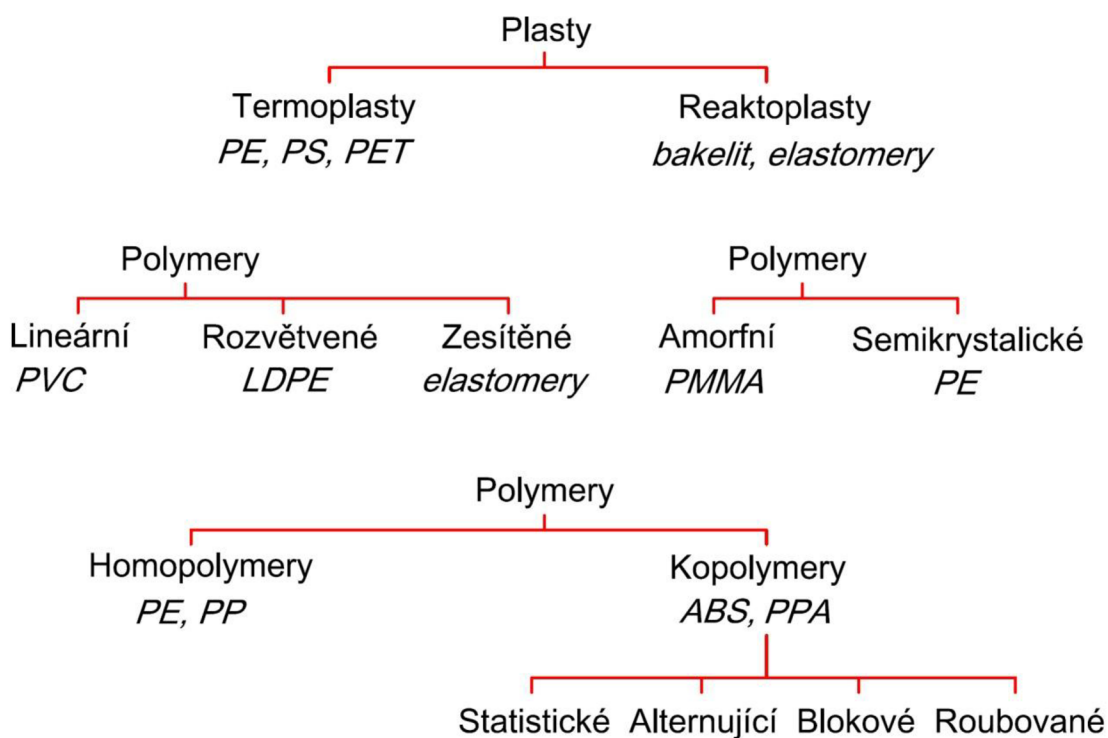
Plasty

Termoplasty
PE, PS, PET

Reaktoplasty
bakelit, elastomery

Polymery

Lineární
PVC

Rozvětvené
LDPE

Zesítěné
elastomery

Polymery

Amorfní
PMMA

Semikrystalické
PE

Polymery

Homopolymery
PE, PP

Kopolymery
ABS, PPA

Statistické Alternující Blokové Roubované